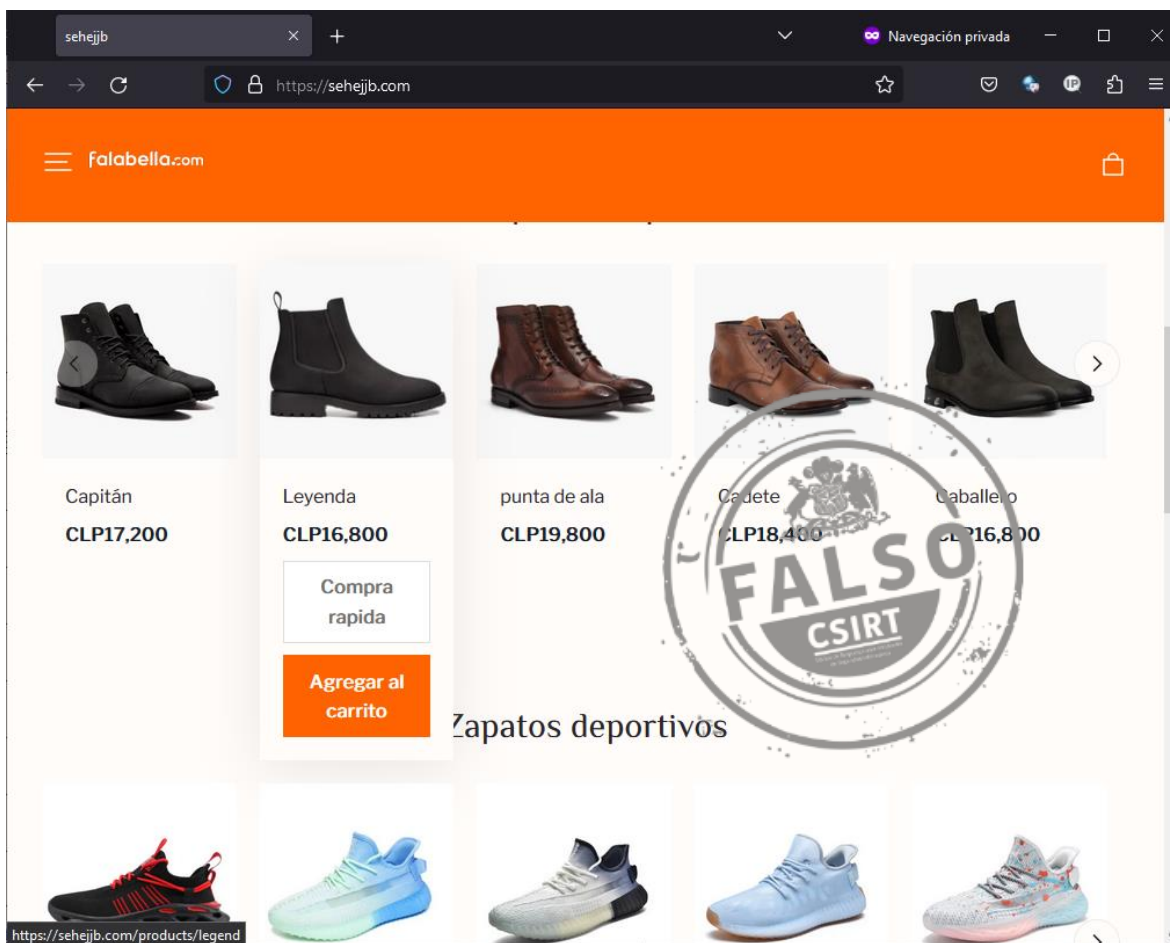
sehejjb

Navegación privada

https://sehejjb.com

falabella.com

Capitán
CLP17,200

Leyenda
CLP16,800

Compra rapida

Agregar al carrito

punta de ala
CLP19,800

Cadete
CLP18,4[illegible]

Caballero
C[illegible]16,8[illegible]0

FALSO
CSIRT

Zapatos deportivos

https://sehejjb.com/products/legend